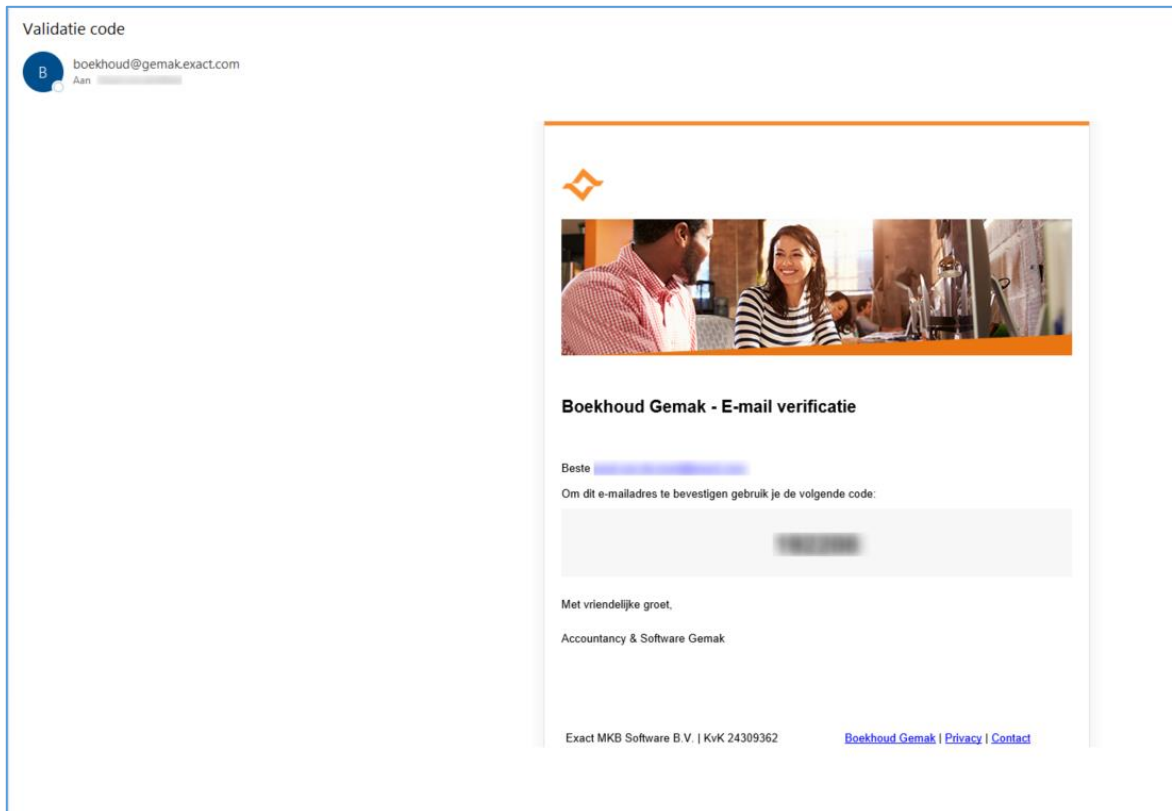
Validatie code

B

boekhoud@gemak.exact.com
Aan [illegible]

Boekhoud Gemak - E-mail verificatie

Beste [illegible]

Om dit e-mailadres te bevestigen gebruik je de volgende code:

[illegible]

Met vriendelijke groet,

Accountancy & Software Gemak

Exact MKB Software B.V. | KvK 24309362

Boekhoud Gemak | Privacy | Contact